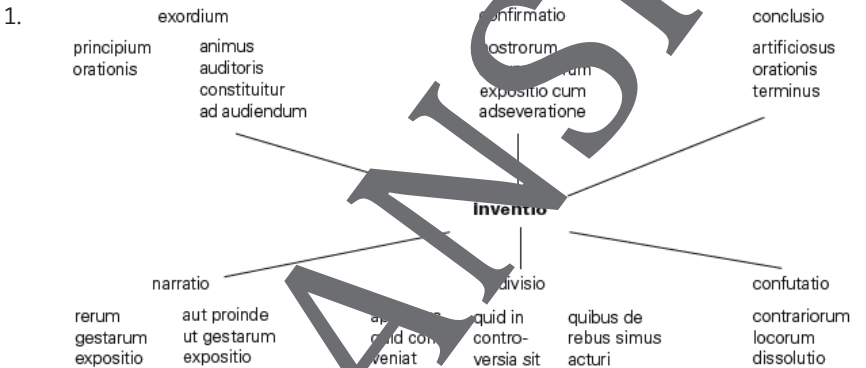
1.

exordium

principium orationis

animus auditoris constituitur ad audiendum

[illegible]onfirmatio

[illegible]ostrorum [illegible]um expositio cum adseveratione

conclusio

artificiosus orationis terminus

Inventio

narratio

rerum gestarum expositio

aut proinde ut gestarum expositio

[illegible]divisio

ap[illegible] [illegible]id con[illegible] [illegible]veniat

quid in controversia sit

quibus de rebus simus acturi

confutatio

contrariorum locorum dissolutio

ANSW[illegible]